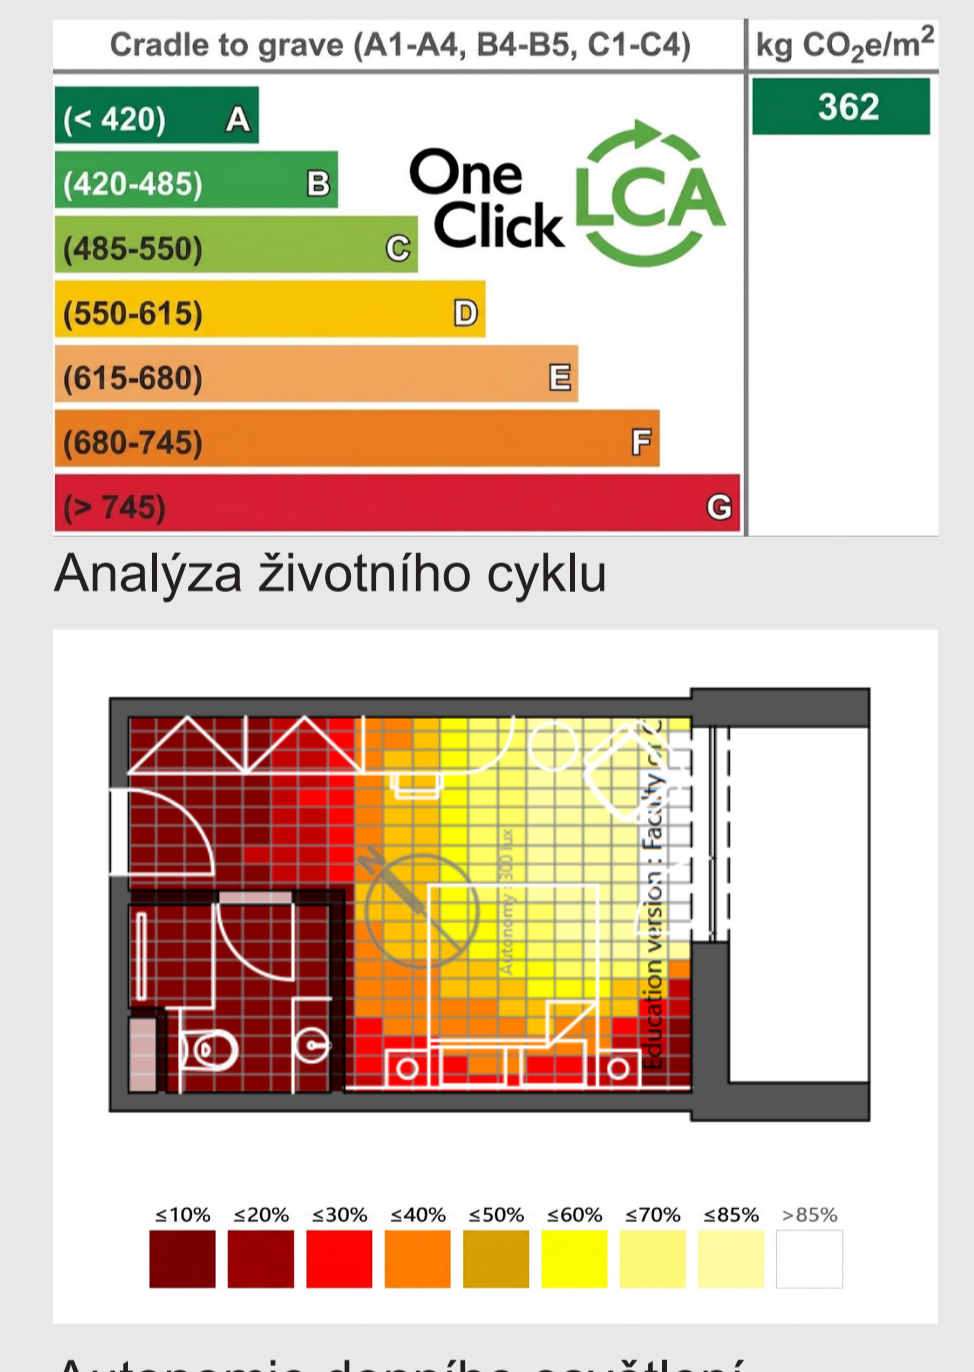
| Cradle to grave (A1-A4, B4-B5, C1-C4) | kg $CO_2e/m^2$ |
|---|---|
| (< 420) A | 362 |
| (420-485) B | |
| (485-550) C | |
| (550-615) D | |
| (615-680) E | |
| (680-745) F | |
| (> 745) G | |

One Click LCA

Analýza životního cyklu

Autonomy: 300 lux

Education version : Facility

≤10% ≤20% ≤30% ≤40% ≤50% ≤60% ≤70% ≤85% >85%

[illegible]